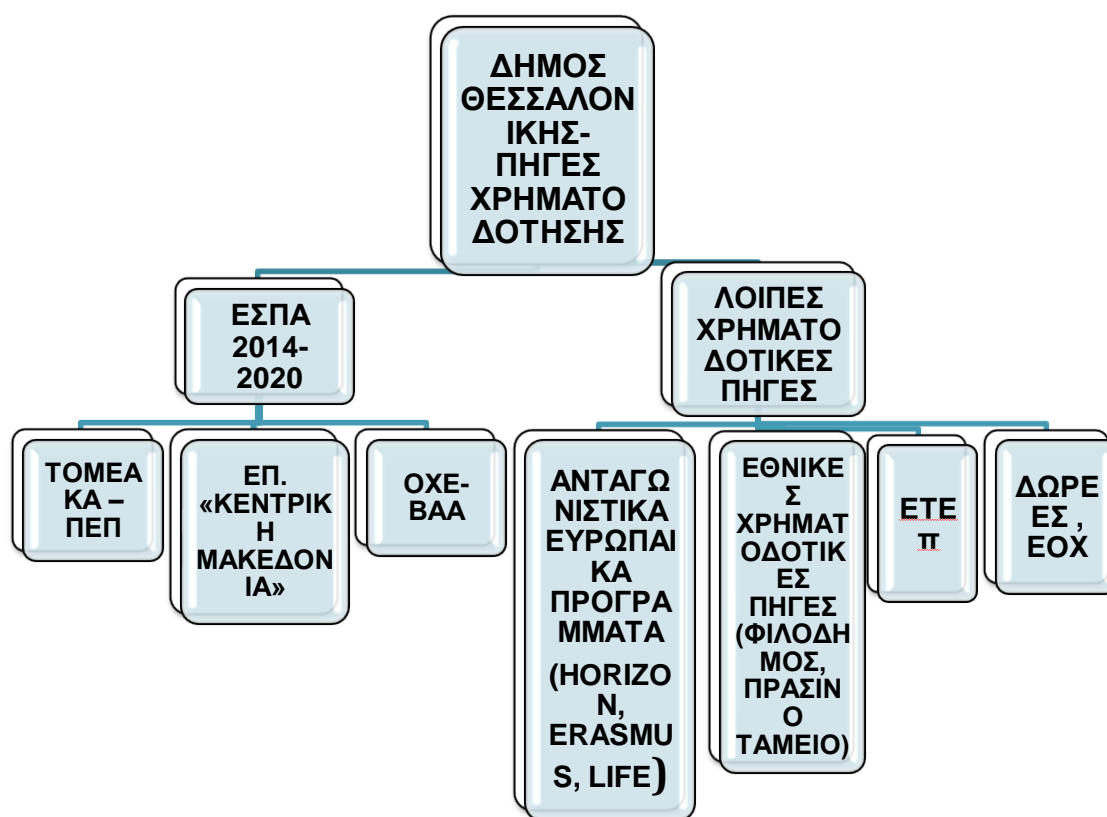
ΔΗΜΟΣ ΘΕΣΣΑΛΟΝΙΚΗΣ-ΠΗΓΕΣ ΧΡΗΜΑΤΟΔΟΤΗΣΗΣ

ΕΣΠΑ 2014-2020

ΛΟΙΠΕΣ ΧΡΗΜΑΤΟΔΟΤΙΚΕΣ ΠΗΓΕΣ

ΤΟΜΕΑΚΑ – ΠΕΠ

ΕΠ. «ΚΕΝΤΡΙΚΗ ΜΑΚΕΔΟΝΙΑ»

ΟΧΕ-ΒΑΑ

ΑΝΤΑΓΩΝΙΣΤΙΚΑ ΕΥΡΩΠΑΙΚΑ ΠΡΟΓΡΑΜΜΑΤΑ (HORIZON, ERASMUS, LIFE)

ΕΘΝΙΚΕΣ ΧΡΗΜΑΤΟΔΟΤΙΚΕΣ ΠΗΓΕΣ (ΦΙΛΟΔΗΜΟΣ, ΠΡΑΣΙΝΟ ΤΑΜΕΙΟ)

ΕΤΕπ

ΔΩΡΕΕΣ , ΕΟΧ